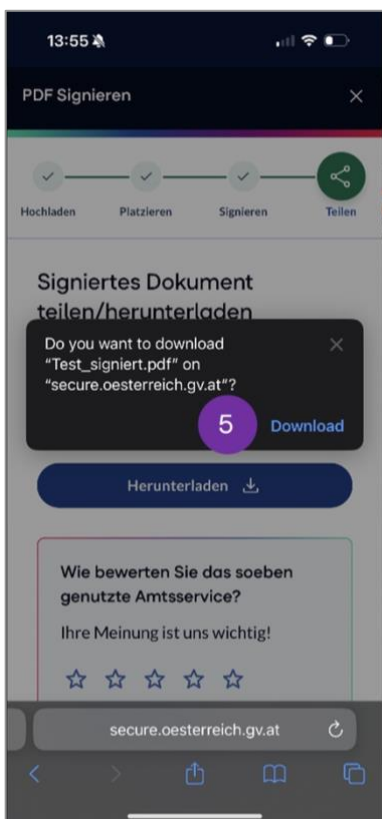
13:55

PDF Signieren

Hochladen Platzieren Signieren Teilen

Signiertes Dokument teilen/herunterladen

Do you want to download "Test_signiert.pdf" on "secure.oesterreich.gv.at"?

5

Download

Herunterladen

Wie bewerten Sie das soeben genutzte Amtsservice?

Ihre Meinung ist uns wichtig!

secure.oesterreich.gv.at